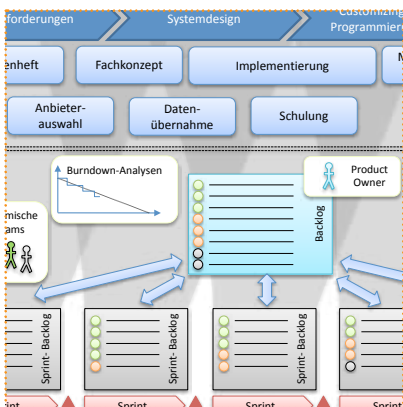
forderungen
Systemdesign
Customizing
Programmie

enheft
Fachkonzept
Implementierung
N

Anbieter-
auswahl
Daten-
übernahme
Schulung

Burndown-Analysen
Product
Owner
Backlog
mische
ams

Sprint- Backlog
Sprint- Backlog
Sprint- Backlog
Sprint- Backlog

Sprint
Sprint
Sprint